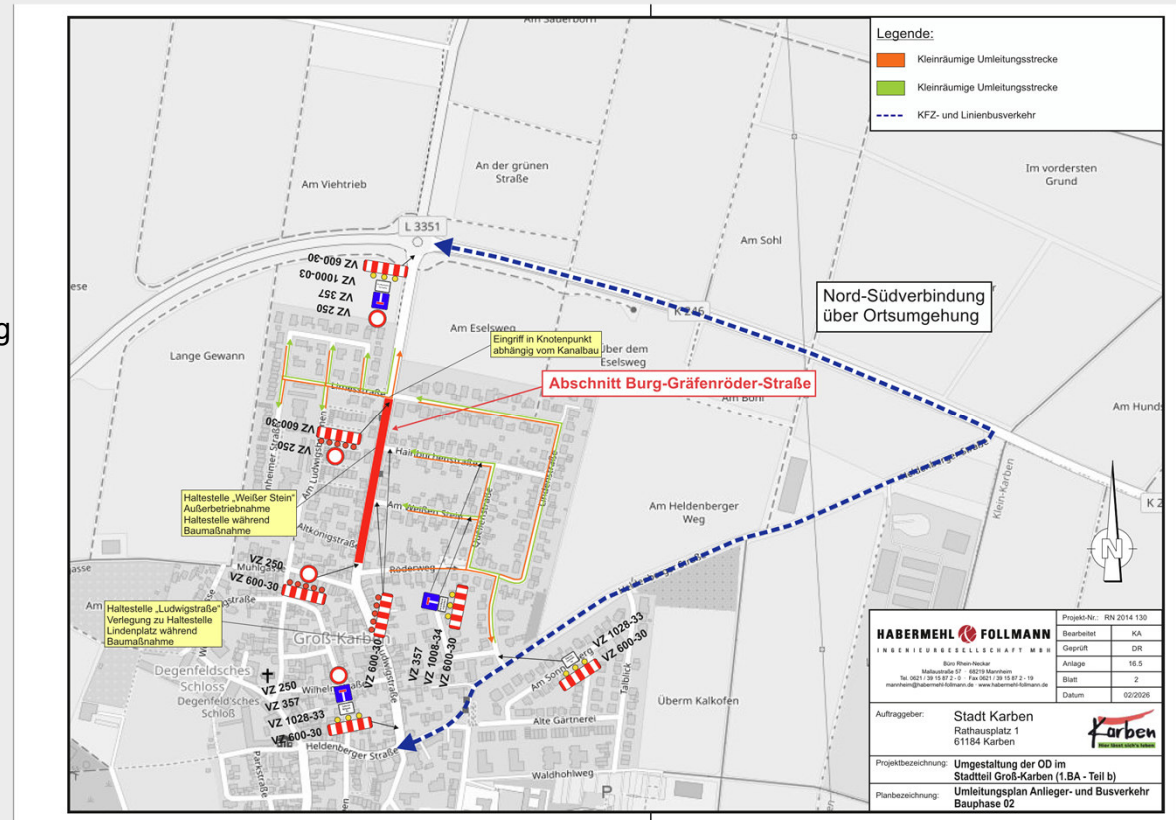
Legende:
Kleinräumige Umleitungsstrecke
Kleinräumige Umleitungsstrecke
KFZ- und Linienbusverkehr

Am Sauerborn
An der grünen Straße
Im vordersten Grund
Am Viehtrieb
L 3351
Am Sohl
VZ 600-30
VZ 1000-03
VZ 357
VZ 250
Nord-Südverbindung über Ortsumgehung
K 246
Am Eselsweg
Über dem Eselsweg
Lange Gewann
Eingriff in Knotenpunkt abhängig vom Kanalbau
Abschnitt Burg-Gräfenröder-Straße
Am Bohl
Am Hunds
Limesstraße
VZ 600-30
VZ 250
Hainbuchenstraße
Lindenstraße
Am Ludwigsbrunnen
Haltestelle „Weißer Stein" Außerbetriebnahme Haltestelle während Baumaßnahme
Am Weißen Stein
Am Heldenberger Weg
Klein-Karben
K 2
Altkönigstraße
Roderweg
VZ 250
VZ 600-30
Haltestelle „Ludwigstraße" Verlegung zu Haltestelle Lindenplatz während Baumaßnahme
Groß-Karben
VZ 600-30
VZ 357
VZ 1008-34
VZ 600-30
VZ 1028-33
VZ 600-30
Am Sonnenberg
Talblick
Degenfeldsches Schloss
Degenfeld'sches Schloß
VZ 250
VZ 357
VZ 1028-33
VZ 600-30
Wilhelmstraße
Ludwigstraße
Heldenberger Straße
Parkstraße
Alte Gärtnerei
Überm Kalkofen
Waldhohlweg
P

HABERMEHL FOLLMANN
INGENIEURGESELLSCHAFT MBH
Büro Rhein-Neckar
Mallaustraße 57 · 68219 Mannheim
Tel. 0621 / 39 15 87 2 - 0 · Fax 0621 / 39 15 87 2 - 19
mannheim@habermehl-follmann.de · www.habermehl-follmann.de

| Projekt-Nr.: | RN 2014 130 |
|---|---|
| Bearbeitet | KA |
| Geprüft | DR |
| Anlage | 16.5 |
| Blatt | 2 |
| Datum | 02/2026 |

Auftraggeber: Stadt Karben
Rathausplatz 1
61184 Karben
Karben Hier lässt sich's leben

Projektbezeichnung: Umgestaltung der OD im Stadtteil Groß-Karben (1.BA - Teil b)
Planbezeichnung: Umleitungsplan Anlieger- und Busverkehr Bauphase 02